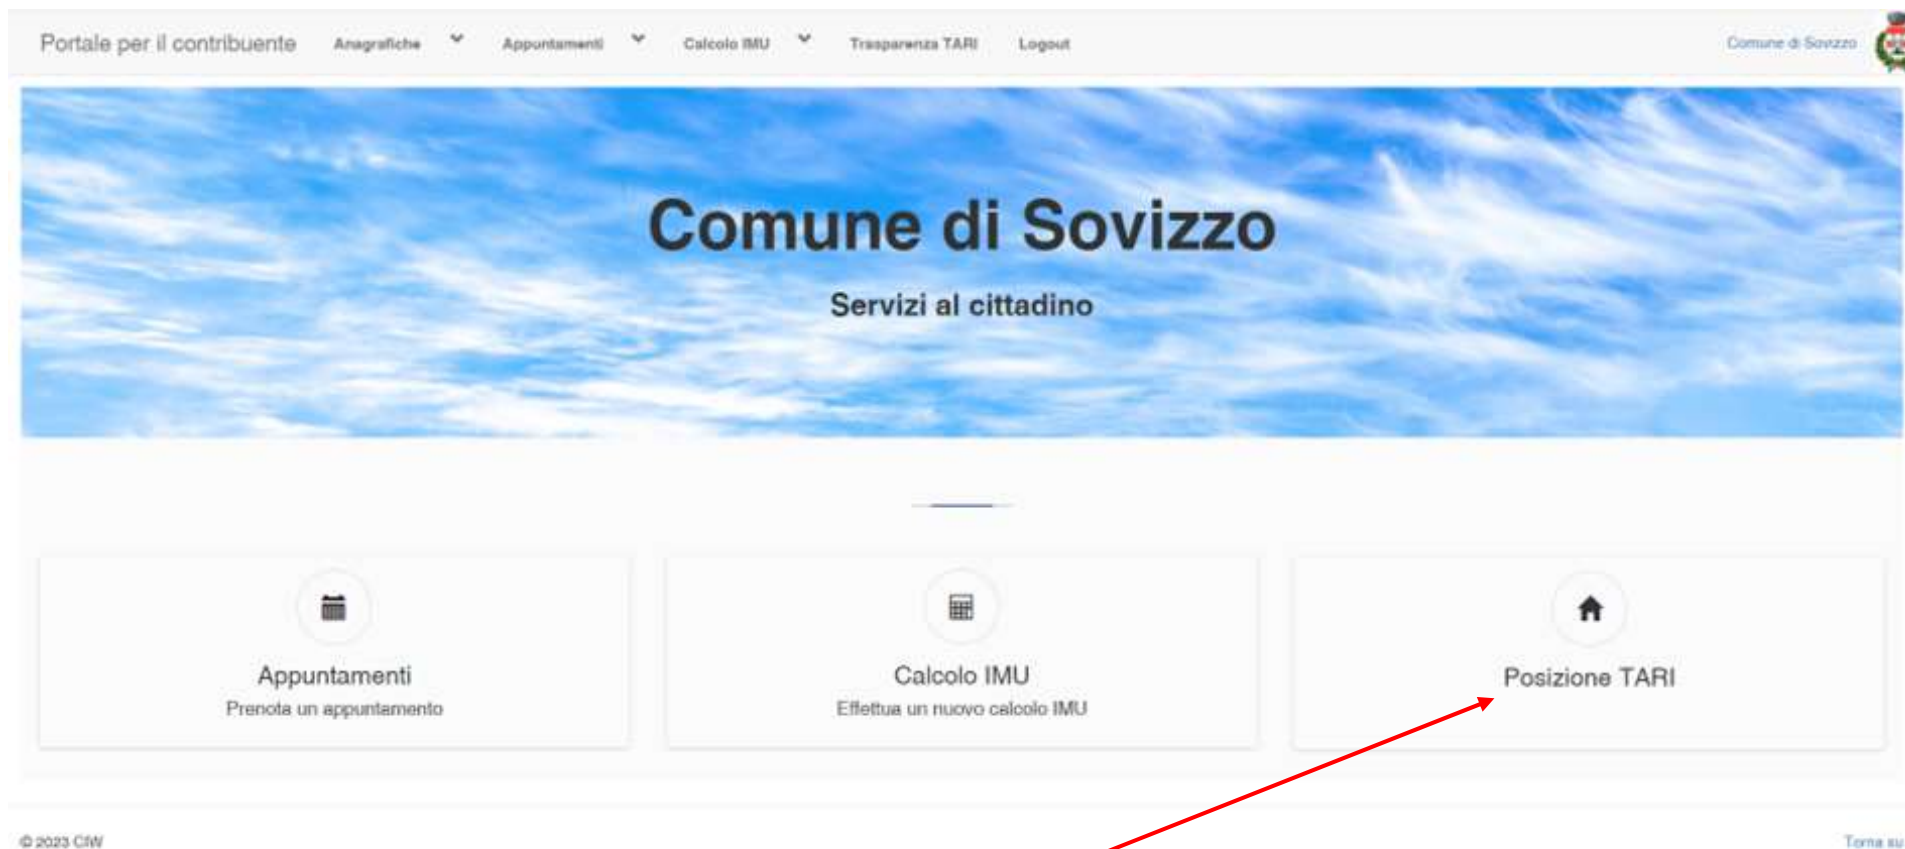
Portale per il contribuente Anagrafiche Appuntamenti Calcolo IMU Trasparenza TARI Logout Comune di Sovizzo

Comune di Sovizzo

Servizi al cittadino

Appuntamenti
Prenota un appuntamento

Calcolo IMU
Effettua un nuovo calcolo IMU

Posizione TARI

© 2023 CIW

Torna su